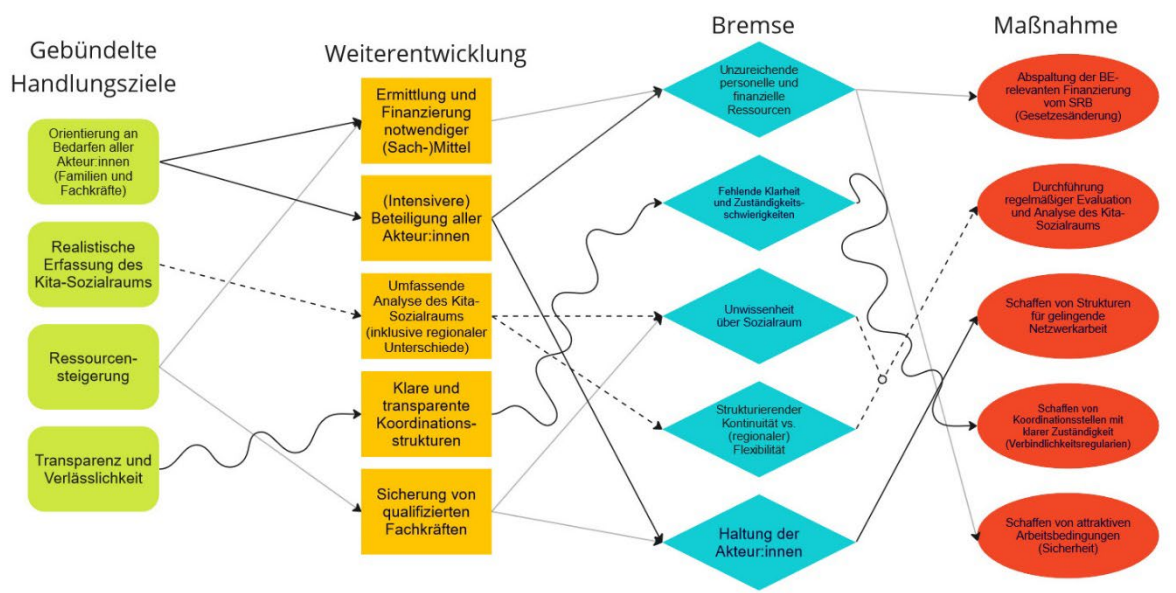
Gebündelte Handlungsziele

Weiterentwicklung

Bremse

Maßnahme

Orientierung an Bedarfen aller Akteur:innen (Familien und Fachkräfte)

Realistische Erfassung des Kita-Sozialraums

Ressourcensteigerung

Transparenz und Verlässlichkeit

Ermittlung und Finanzierung notwendiger (Sach-)Mittel

(Intensivere) Beteiligung aller Akteur:innen

Umfassende Analyse des Kita-Sozialraums (inklusive regionaler Unterschiede)

Klare und transparente Koordinationsstrukturen

Sicherung von qualifizierten Fachkräften

Unzureichende personelle und finanzielle Ressourcen

Fehlende Klarheit und Zuständigkeitsschwierigkeiten

Unwissenheit über Sozialraum

Strukturierender Kontinuität vs. (regionaler) Flexibilität

Haltung der Akteur:innen

Abspaltung der BE-relevanten Finanzierung vom SRB (Gesetzesänderung)

Durchführung regelmäßiger Evaluation und Analyse des Kita-Sozialraums

Schaffen von Strukturen für gelingende Netzwerkarbeit

Schaffen von Koordinationsstellen mit klarer Zuständigkeit (Verbindlichkeitsregularien)

Schaffen von attraktiven Arbeitsbedingungen (Sicherheit)